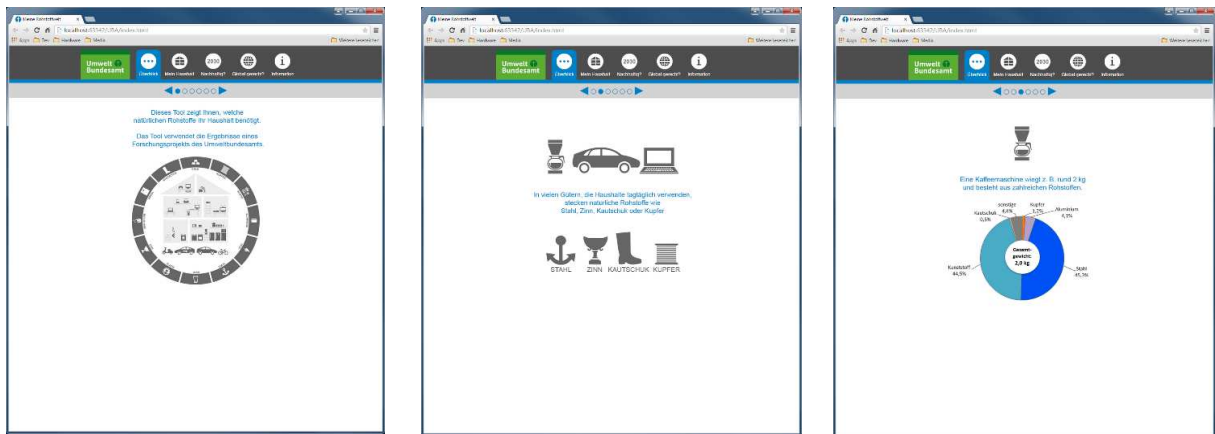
Umwelt Bundesamt

Überblick Mein Haushalt 2030 Nachhaltig? Global gerecht? Information

Dieses Tool zeigt Ihnen, welche natürlichen Rohstoffe Ihr Haushalt benötigt.

Das Tool verwendet die Ergebnisse eines Forschungsprojekts des Umweltbundesamts.

Umwelt Bundesamt

Überblick Mein Haushalt 2030 Nachhaltig? Global gerecht? Information

In vielen Gütern, die Haushalte täglich verwenden, stecken natürliche Rohstoffe wie Stahl, Zinn, Kautschuk oder Kupfer

STAHL ZINN KAUTSCHUK KUPFER

Umwelt Bundesamt

Überblick Mein Haushalt 2030 Nachhaltig? Global gerecht? Information

Eine Kaffeemaschine wiegt z. B. rund 2 kg und besteht aus zahlreichen Rohstoffen.

sonstige 4,6%
Kupfer 1,2%
Aluminium 4,3%
Kautschuk 0,5%
Gesamtgewicht: 2,0 kg
Kunststoff 44,5%
Stahl 45,3%